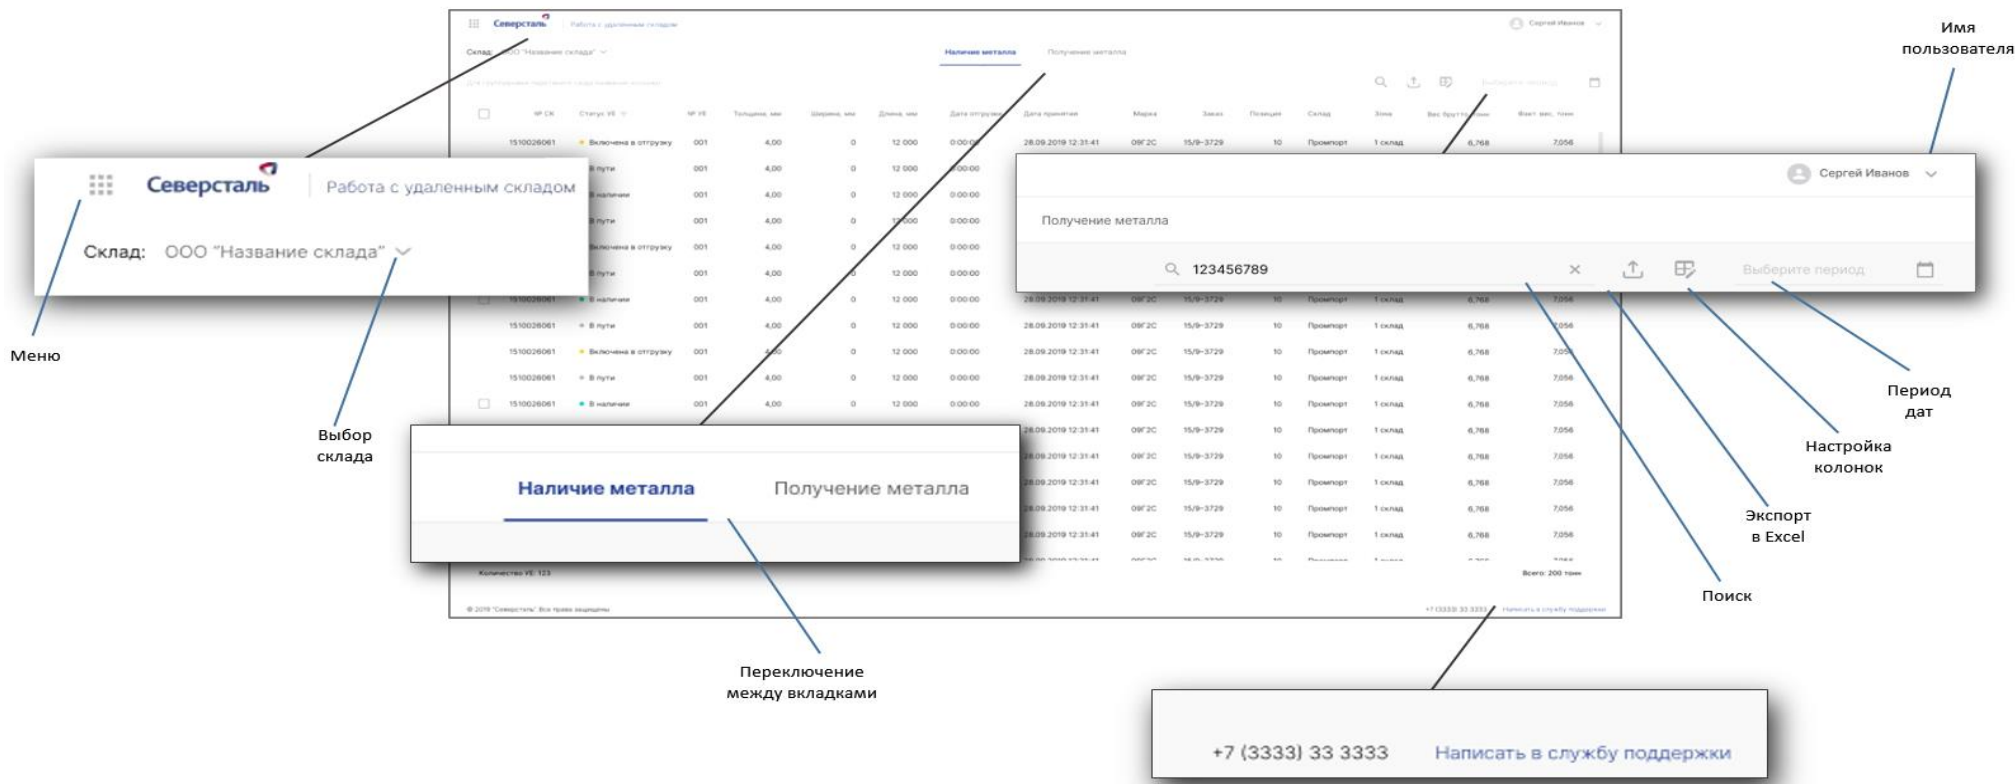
Имя пользователя

Северсталь
Работа с удаленным складом
Склад: ООО "Название склада"

Меню

Выбор склада

Сергей Иванов
Получение металла
123456789
Выберите период

Период дат

Настройка колонок

Экспорт в Excel

Поиск

Наличие металла
Получение металла

Переключение между вкладками

+7 (3333) 33 3333
Написать в службу поддержки